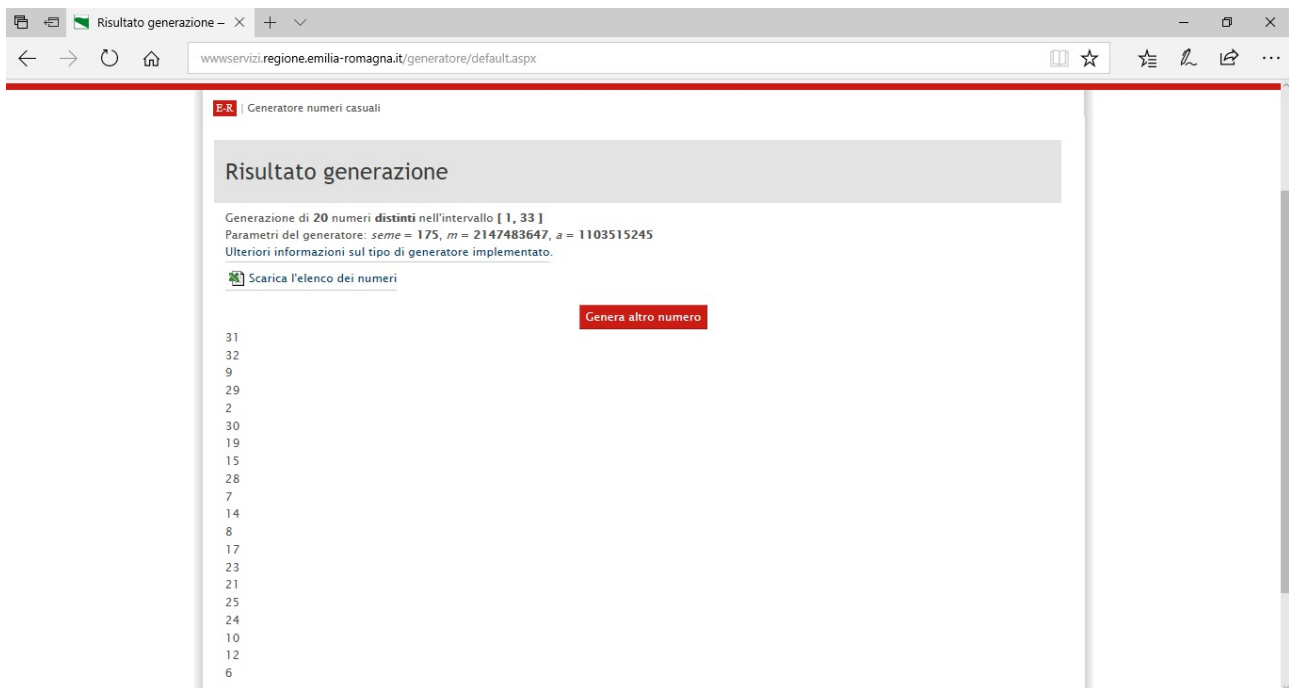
Risultato generazione – ×

wwwservizi.regione.emilia-romagna.it/generatore/default.aspx

E-R | Generatore numeri casuali

Risultato generazione

Generazione di 20 numeri distinti nell'intervallo [ 1, 33 ]
Parametri del generatore: seme = 175, m = 2147483647, a = 1103515245
Ulteriori informazioni sul tipo di generatore implementato.

Scarica l'elenco dei numeri

Genera altro numero

31
32
9
29
2
30
19
15
28
7
14
8
17
23
21
25
24
10
12
6